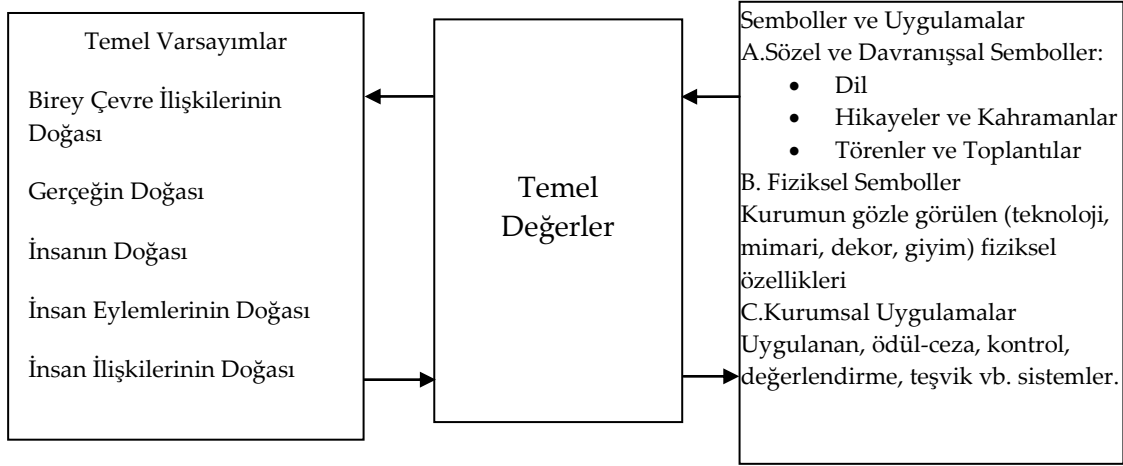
Temel Varsayımlar

Birey Çevre İlişkilerinin Doğası

Gerçeğin Doğası

İnsanın Doğası

İnsan Eylemlerinin Doğası

İnsan İlişkilerinin Doğası

Temel Değerler

Semboller ve Uygulamalar
A.Sözel ve Davranışsal Semboller:
- Dil
- Hikayeler ve Kahramanlar
- Törenler ve Toplantılar
B. Fiziksel Semboller
Kurumun gözle görülen (teknoloji, mimari, dekor, giyim) fiziksel özellikleri
C.Kurumsal Uygulamalar
Uygulanan, ödül-ceza, kontrol, değerlendirme, teşvik vb. sistemler.